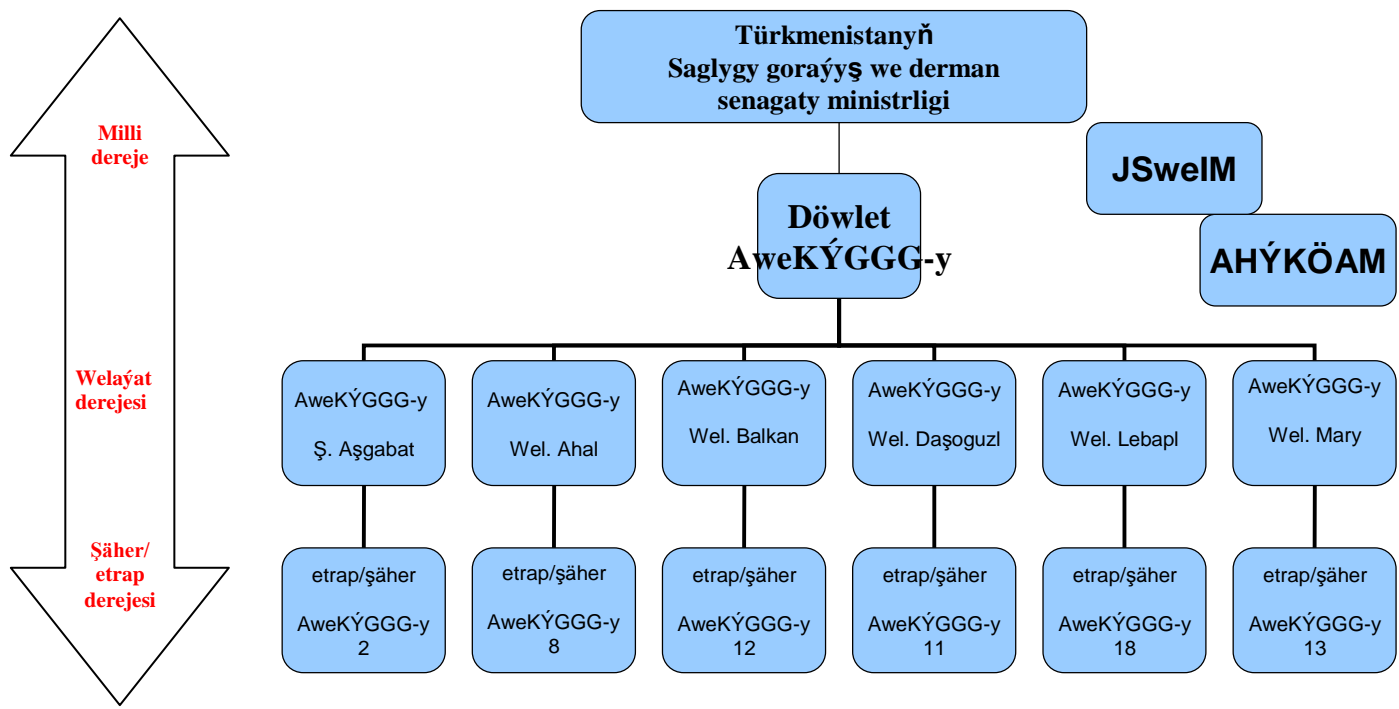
Milli dereje

Welaýat derejesi

Şäher/ etrap derejesi

Türkmenistanyň Saglygy goraýyş we derman senagaty ministrligi

JSweIM

AHÝKÖAM

Döwlet AweKÝGGG-y

AweKÝGGG-y

Ş. Aşgabat

AweKÝGGG-y

Wel. Ahal

AweKÝGGG-y

Wel. Balkan

AweKÝGGG-y

Wel. Daşoguzl

AweKÝGGG-y

Wel. Lebapl

AweKÝGGG-y

Wel. Mary

etrap/şäher

AweKÝGGG-y 2

etrap/şäher

AweKÝGGG-y 8

etrap/şäher

AweKÝGGG-y 12

etrap/şäher

AweKÝGGG-y 11

etrap/şäher

AweKÝGGG-y 18

etrap/şäher

AweKÝGGG-y 13